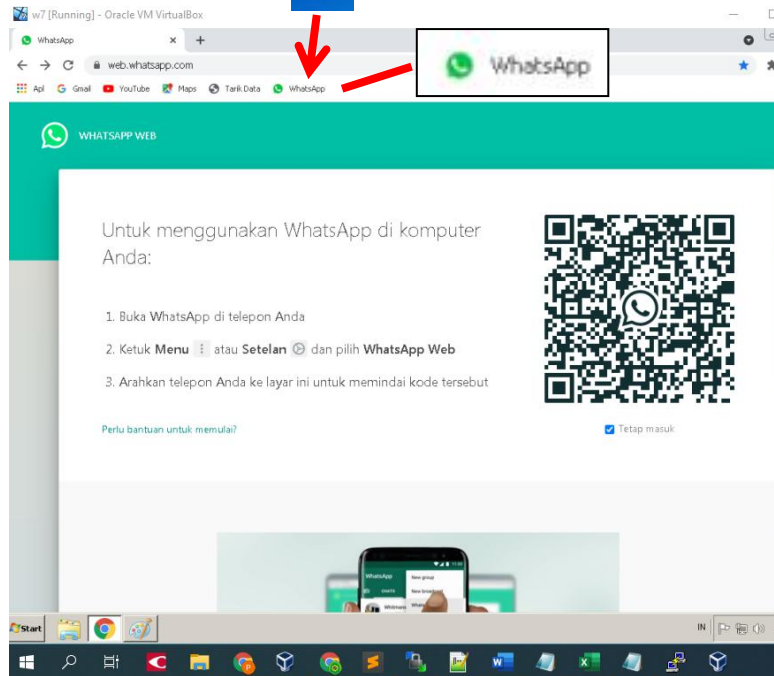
w7 [Running] - Oracle VM VirtualBox

WhatsApp ×

web.whatsapp.com

Apl Gmail YouTube Maps Tarik Data WhatsApp

WhatsApp

WHATSAPP WEB

Untuk menggunakan WhatsApp di komputer Anda:

1. Buka WhatsApp di telepon Anda

2. Ketuk **Menu** atau **Setelan** dan pilih **WhatsApp Web**

3. Arahkan telepon Anda ke layar ini untuk memindai kode tersebut

Perlu bantuan untuk memulai?

Tetap masuk

WhatsApp New group New broadcast

Start

IN